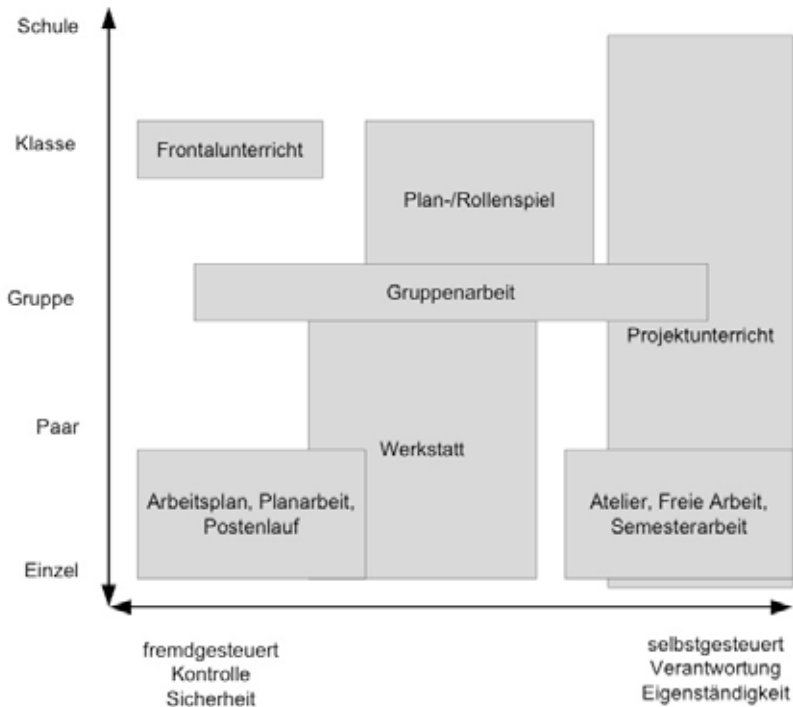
Schule

Klasse

Gruppe

Paar

Einzel

Frontalunterricht

Plan-/Rollenspiel

Gruppenarbeit

Projektunterricht

Werkstatt

Arbeitsplan, Planarbeit, Postenlauf

Atelier, Freie Arbeit, Semesterarbeit

fremdgesteuert
Kontrolle
Sicherheit

selbstgesteuert
Verantwortung
Eigenständigkeit